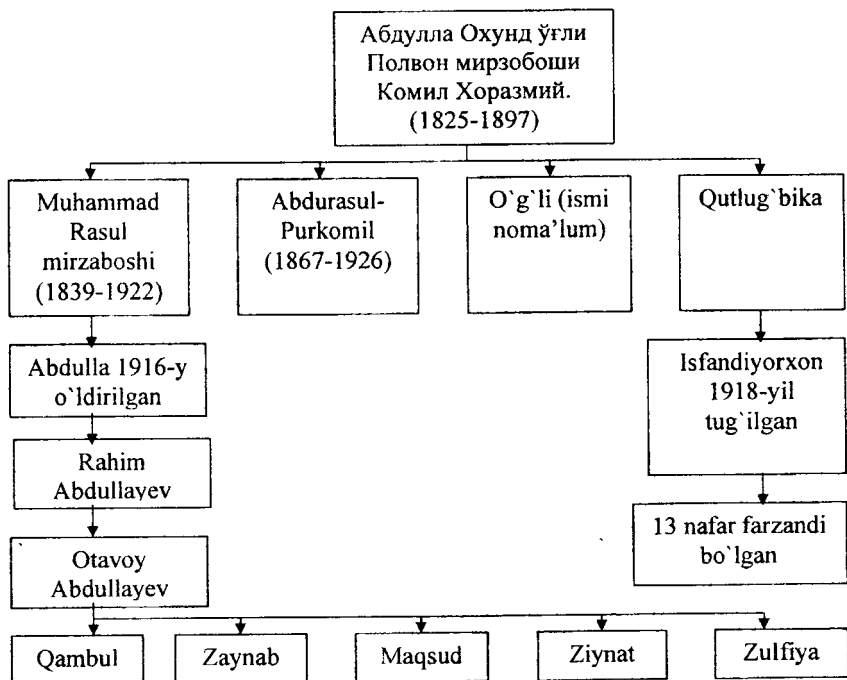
Абдулла Охунд ўғли Полвон мирзобоши Комил Хоразмий. (1825-1897)

Muhammad Rasul mirzaboshi (1839-1922)

Abdurasul-Purkomil (1867-1926)

O`g`li (ismi noma'lum)

Qutlug`bika

Abdulla 1916-y o`ldirilgan

Rahim Abdullayev

Otavoy Abdullayev

Isfandiyorxon 1918-yil tug`ilgan

13 nafar farzandi bo`lgan

Qambul

Zaynab

Maqsud

Ziynat

Zulfiya